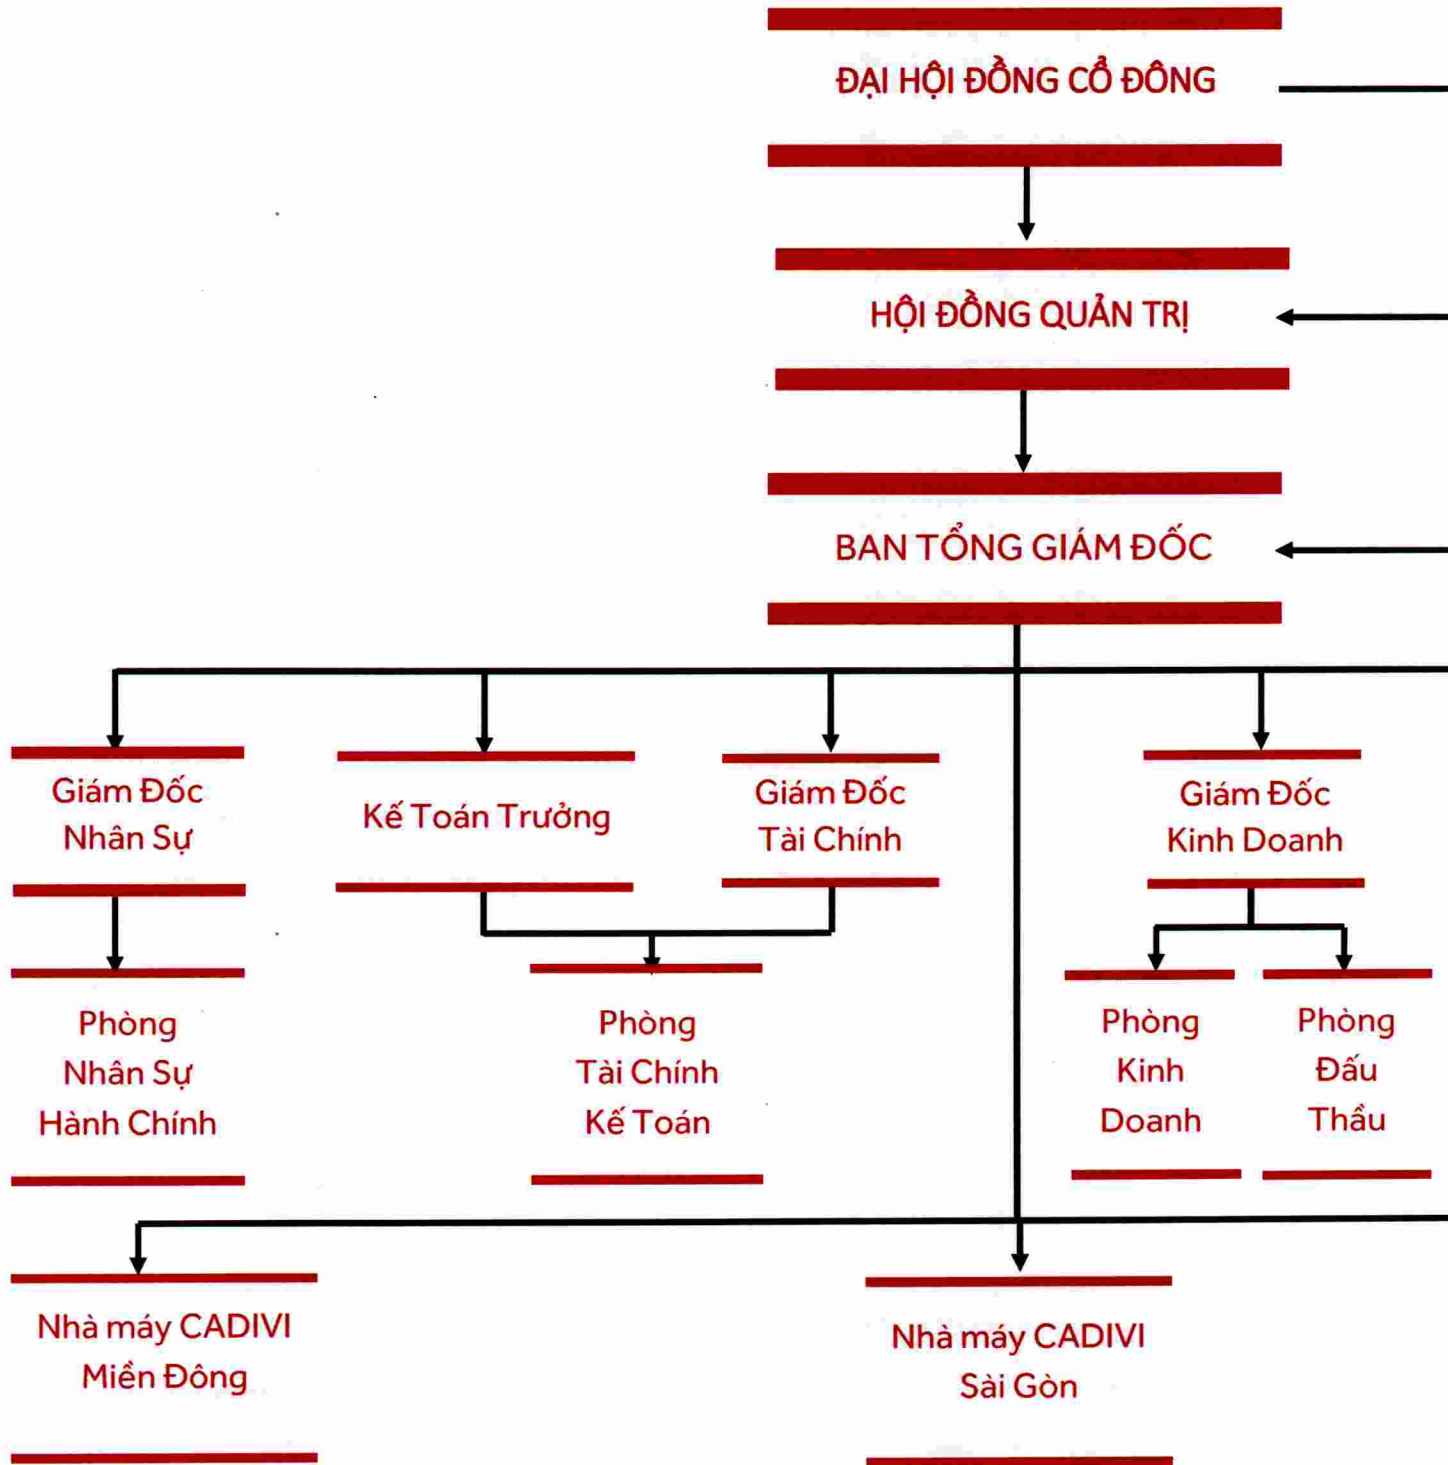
ĐẠI HỘI ĐỒNG CỔ ĐÔNG

HỘI ĐỒNG QUẢN TRỊ

BAN TỔNG GIÁM ĐỐC

Giám Đốc Nhân Sự

Kế Toán Trưởng

Giám Đốc Tài Chính

Giám Đốc Kinh Doanh

Phòng Nhân Sự Hành Chính

Phòng Tài Chính Kế Toán

Phòng Kinh Doanh

Phòng Đấu Thầu

Nhà máy CADIVI Miền Đông

Nhà máy CADIVI Sài Gòn